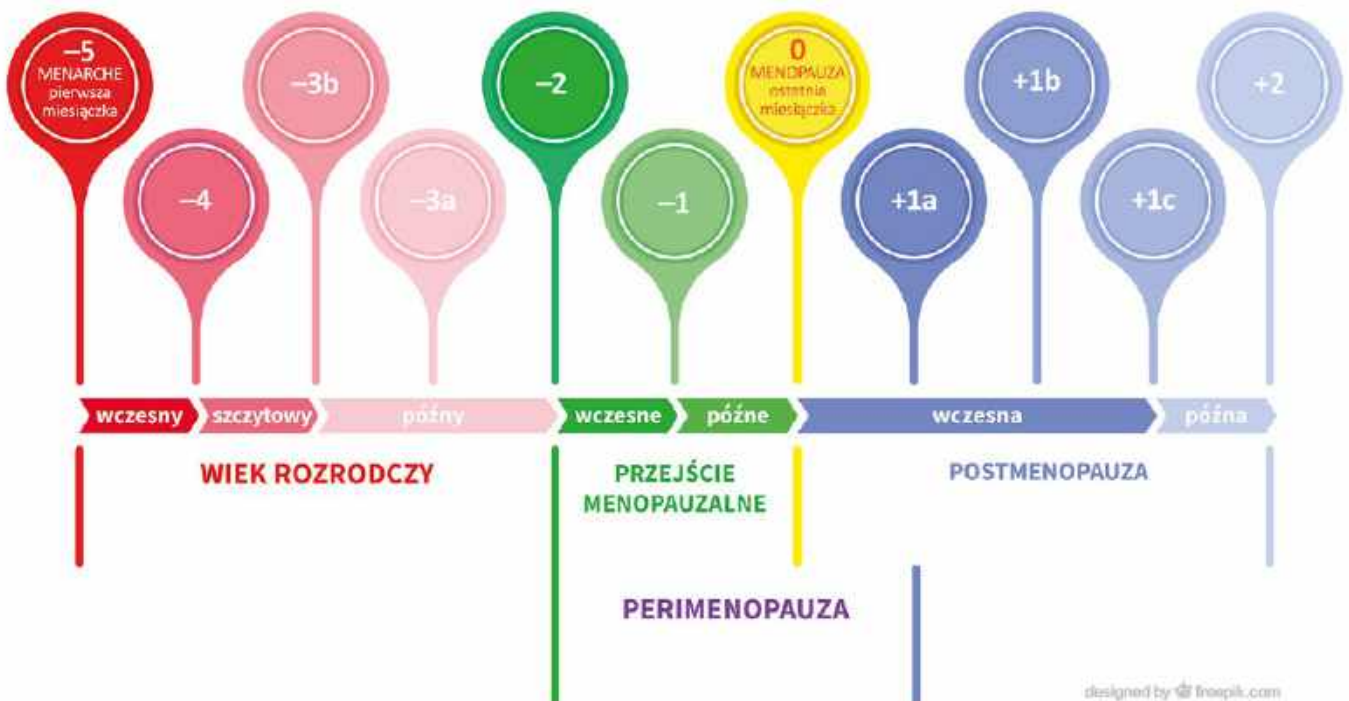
–5
MENARCHE
pierwsza
miesiączka

–4

–3b

–3a

–2

–1

0
MENOPAUZA
ostatnia
miesiączka

+1a

+1b

+1c

+2

wczesny | szczytowy | późny | wczesne | późne | wczesna | późna

WIEK ROZRODCZY

PRZEJŚCIE MENOPAUZALNE

POSTMENOPAUZA

PERIMENOPAUZA

designed by freepik.com